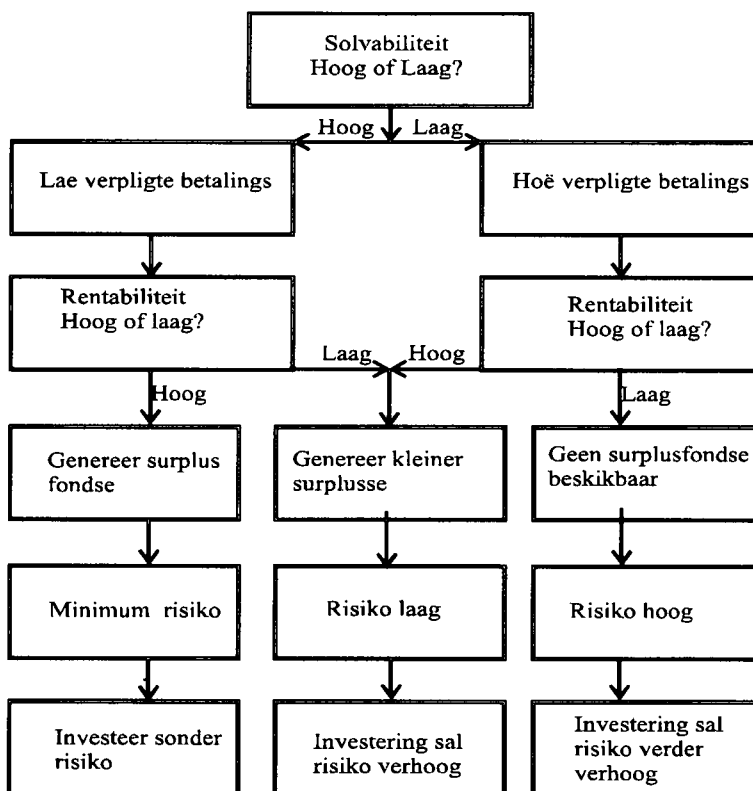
Solvabiliteit
Hoog of Laag?

Hoog Laag

Lae verpligte betalings

Hoë verpligte betalings

Rentabiliteit
Hoog of laag?

Rentabiliteit
Hoog of laag?

Laag Hoog

Hoog

Laag

Genereer surplus fondse

Genereer kleiner surplusse

Geen surplusfondse beskikbaar

Minimum risiko

Risiko laag

Risiko hoog

Investeer sonder risiko

Investering sal risiko verhoog

Investering sal risiko verder verhoog